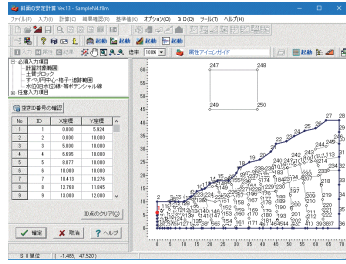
斜面の安定計算 Ver.13 - SampleN4.f13m

ファイル(F) 入力(I) 計算(C) 結果確認(R) 基準値(K) オプション(O) 3D(D) ツール(T) ヘルプ(H)

比率 100% 弾性アイソパラメトリック

必須入力項目
計算対象断面
土質・ブロック
すべり面中心・格子・諸設定断面
水位(地下水位)線・単純テンション線
選択入力項目

座標の番号の確認

| No | ID | X座標 | Y座標 |
|---|---|---|---|
| 1 | 1 | 0.000 | 5.924 |
| 2 | 2 | 0.000 | 10.000 |
| 3 | 3 | 5.000 | 10.000 |
| 4 | 4 | 5.600 | 10.000 |
| 5 | 5 | 8.077 | 10.000 |
| 6 | 6 | 10.000 | 10.000 |
| 7 | 7 | 10.410 | 10.276 |
| 8 | 8 | 12.760 | 11.045 |
| 9 | 9 | 10.000 | 12.000 |

座標のクリア

確定 取消 ヘルプ

247 248 249 250

S.I.単位 (-1.465, 47.520)